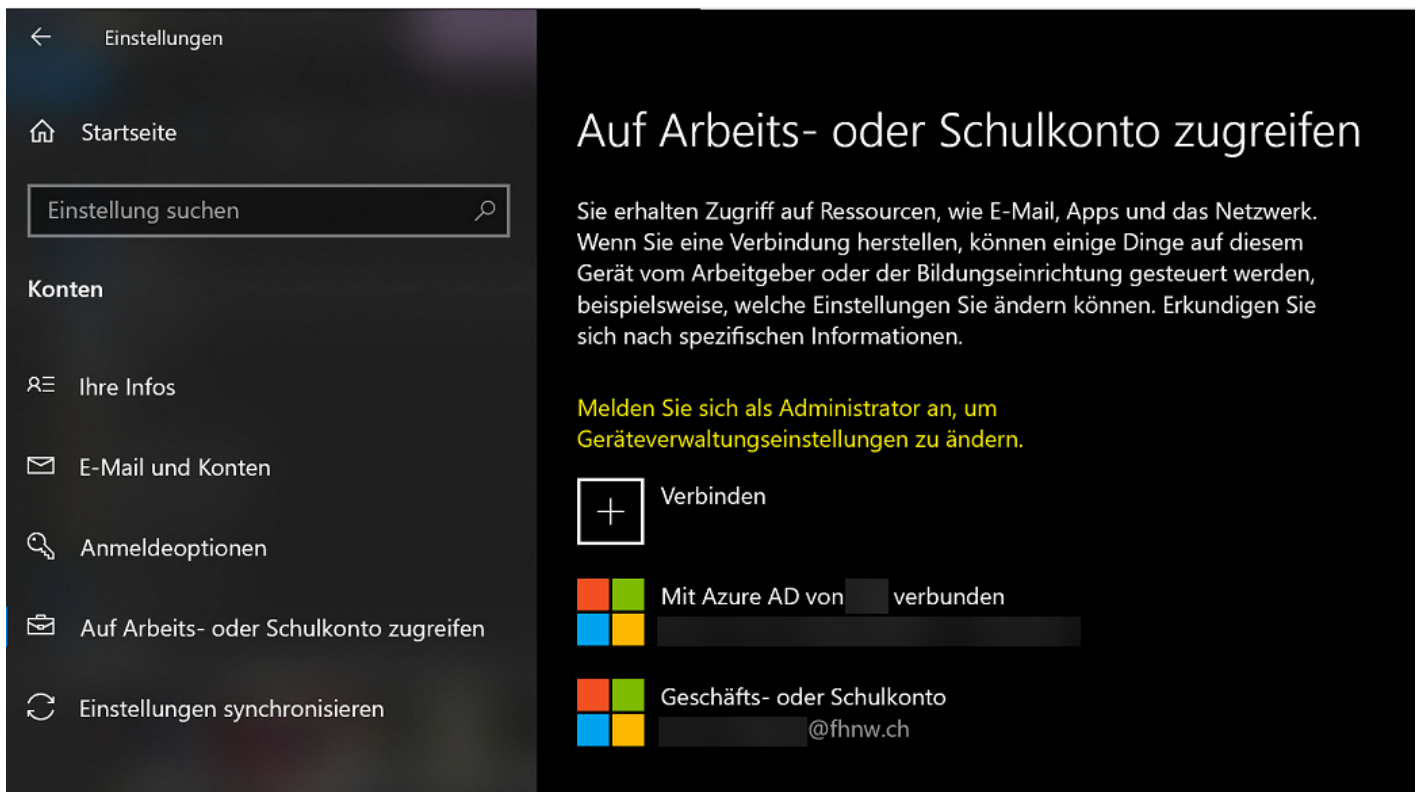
Einstellungen

Startseite

Einstellung suchen

Konten

Ihre Infos

E-Mail und Konten

Anmeldeoptionen

Auf Arbeits- oder Schulkonto zugreifen

Einstellungen synchronisieren

Auf Arbeits- oder Schulkonto zugreifen

Sie erhalten Zugriff auf Ressourcen, wie E-Mail, Apps und das Netzwerk. Wenn Sie eine Verbindung herstellen, können einige Dinge auf diesem Gerät vom Arbeitgeber oder der Bildungseinrichtung gesteuert werden, beispielsweise, welche Einstellungen Sie ändern können. Erkundigen Sie sich nach spezifischen Informationen.

Melden Sie sich als Administrator an, um Geräteverwaltungseinstellungen zu ändern.

Verbinden

Mit Azure AD von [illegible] verbunden
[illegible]

Geschäfts- oder Schulkonto
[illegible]@fhnw.ch